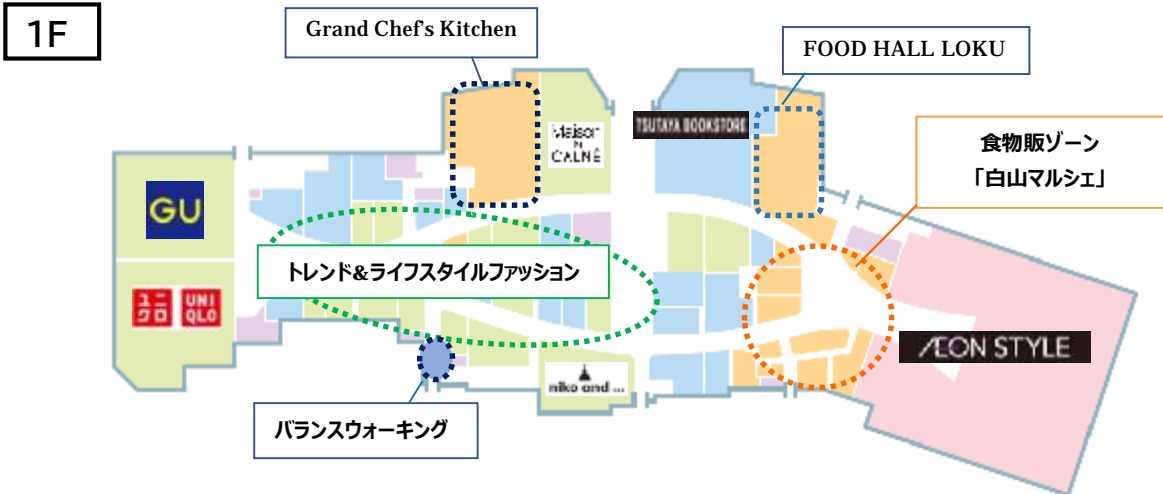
1F

Grand Chef's Kitchen

FOOD HALL LOKU

Maison IN CALNÉ

TSUTAYA BOOKSTORE

食物販ゾーン
「白山マルシェ」

GU

トレンド&ライフスタイルファッション

ユニクロ UNIQLO

ÆON STYLE

niko and ...

バランスウォーキング